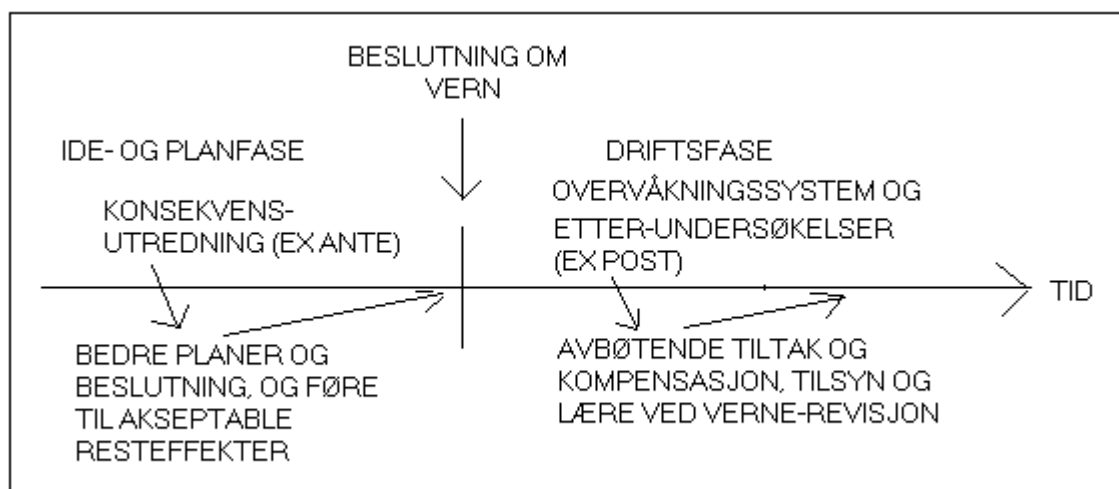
BESLUTNING OM VERN

IDE- OG PLANFASE

KONSEKVENS-UTREDNING (EX ANTE)

DRIFTSFASE

OVERVÅKNINGSSYSTEM OG ETTER-UNDERSØKELSER (EX POST)

TID

BEDRE PLANER OG BESLUTNING, OG FØRE TIL AKSEPTABLE RESTEFFEKTER

AVBØTENDE TILTAK OG KOMPENSASJON, TILSYN OG LÆRE VED VERNE-REVISJON